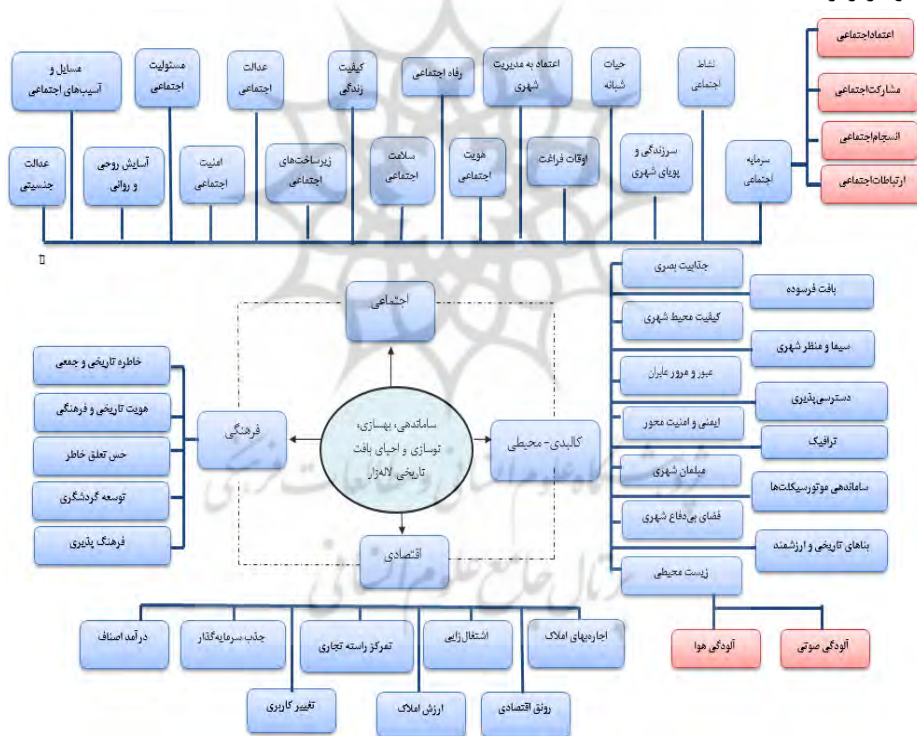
اعتماداجتماعی
مشارکت‌اجتماعی
انسجام‌اجتماعی
ارتباطات‌اجتماعی

مسایل و آسیب‌های اجتماعی
مسئولیت اجتماعی
عدالت اجتماعی
کیفیت زندگی
رفاه اجتماعی
اعتماد به مدیریت شهری
حیات شبانه
نشاط اجتماعی

عدالت جنسیتی
آسایش روحی و روانی
امنیت اجتماعی
زیرساخت‌های اجتماعی
سلامت اجتماعی
هویت اجتماعی
اوقات فراغت
سرزندگی و پویای شهری
سرمایه اجتماعی

اجتماعی

سامان‌دهی، بهسازی، نوسازی و احیای بافت تاریخی لاله‌زار

فرهنگی
کالبدی- محیطی
اقتصادی

خاطره تاریخی و جمعی
هویت تاریخی و فرهنگی
حس تعلق خاطر
توسعه گردشگری
فرهنگ پذیری

جذابیت بصری
بافت فرسوده
کیفیت محیط شهری
سیما و منظر شهری
عبور و مرور عابران
دسترسی‌پذیری
ایمنی و امنیت محور
ترافیک
مبلمان شهری
سامان‌دهی موتورسیکلت‌ها
فضای بی‌دفاع شهری
بناهای تاریخی و ارزشمند
زیست محیطی
آلودگی هوا
آلودگی صوتی

درآمد اصناف
جذب سرمایه‌گذار
تمرکز راسته تجاری
اشتغال‌زایی
اجاره‌بهای املاک
تغییر کاربری
ارزش املاک
رونق اقتصادی